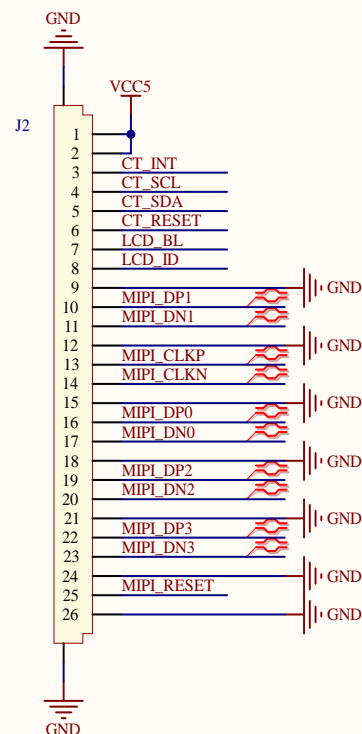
GND

VCC5

J2

1
2
3 CT_INT
4 CT_SCL
5 CT_SDA
6 CT_RESET
7 LCD_BL
8 LCD_ID
9 GND
10 MIPI_DP1
11 MIPI_DN1
12 GND
13 MIPI_CLKP
14 MIPI_CLKN
15 GND
16 MIPI_DP0
17 MIPI_DN0
18 GND
19 MIPI_DP2
20 MIPI_DN2
21 GND
22 MIPI_DP3
23 MIPI_DN3
24 GND
25 MIPI_RESET
26 GND

GND